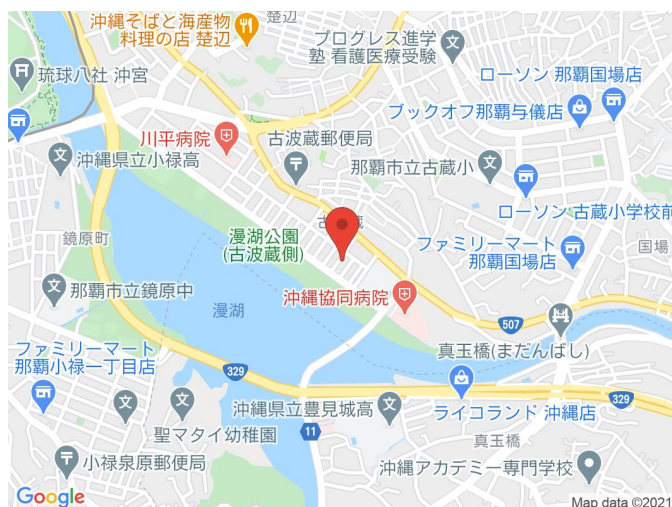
沖縄そばと海産物
料理の店 楚辺
楚辺
プログレス進学
塾 看護医療受験
琉球八社 沖宮
ローソン 那覇国場店
ブックオフ那覇与儀店
川平病院
古波蔵郵便局
沖縄県立小禄高
那覇市立古蔵小
鏡原町
漫湖公園
(古波蔵側)
ローソン 古蔵小学校前
ファミリーマート
那覇国場店
国場
那覇市立鏡原中
沖縄協同病院
漫湖
507
真玉橋(まだんばし)
ファミリーマート
那覇小禄一丁目店
329
329
沖縄県立豊見城高
ライコランド 沖縄店
聖マタイ幼稚園
11
真玉橋
小禄泉原郵便局
沖縄アカデミー専門学校
Google
Map data ©2021